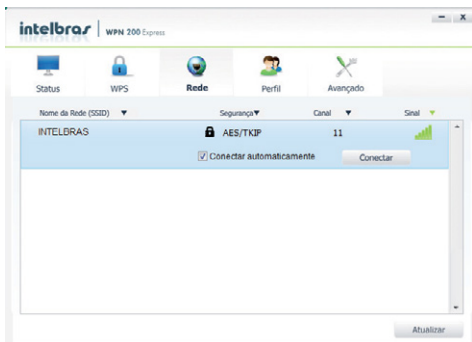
intelbras | WPN 200 Express

Status WPS Rede Perfil Avançado

| Nome da Rede (SSID) ▼ | Segurança▼ | Canal ▼ | Sinal ▼ |
|---|---|---|---|
| INTELBRAS | AES/TKIP | 11 | |

Conectar automaticamente
Conectar

Atualizar